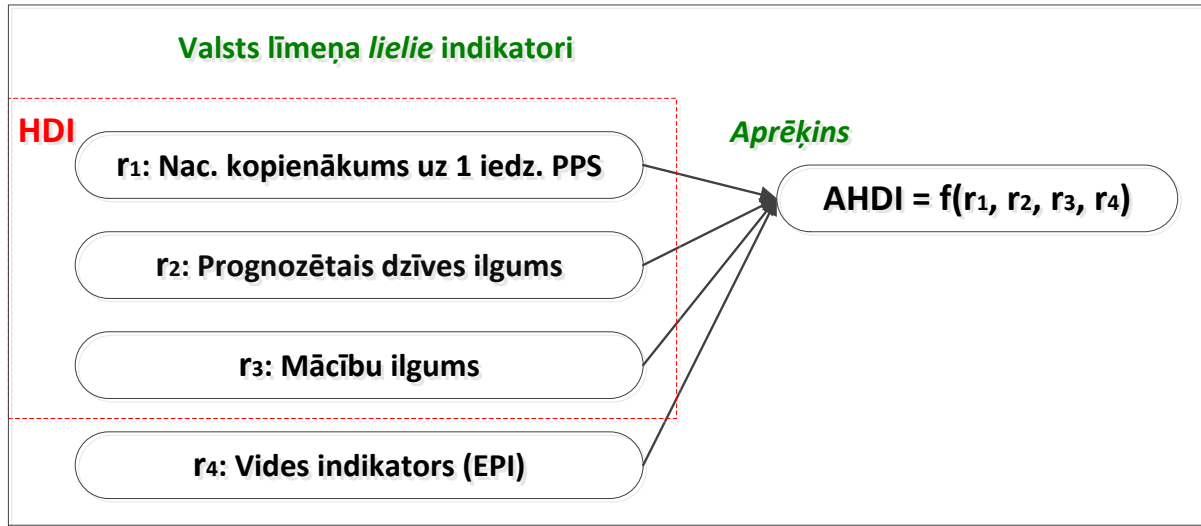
Valsts līmeņa *lielie* indikatori

HDI

$r_1$: Nac. kopienākums uz 1 iedz. PPS

$r_2$: Prognozētais dzīves ilgums

$r_3$: Mācību ilgums

$r_4$: Vides indikators (EPI)

Aprēķins

AHDI = f($r_1$, $r_2$, $r_3$, $r_4$)